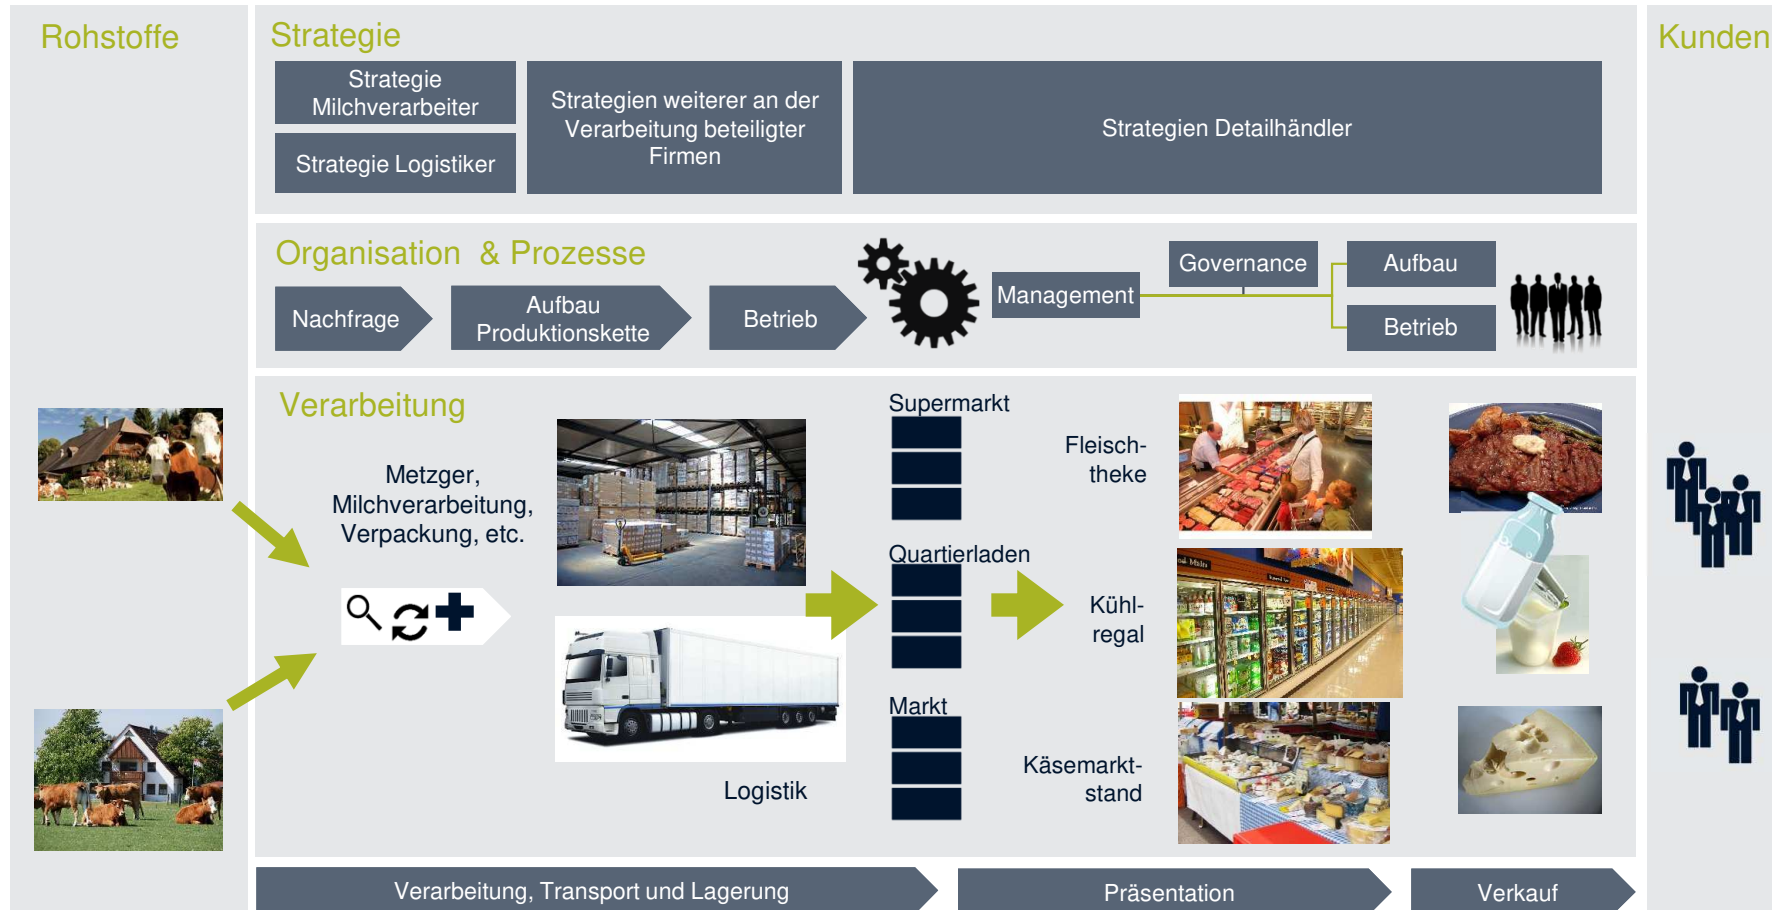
Rohstoffe

Strategie

Strategie Milchverarbeiter

Strategie Logistiker

Strategien weiterer an der Verarbeitung beteiligter Firmen

Strategien Detailhändler

Kunden

Organisation & Prozesse

Nachfrage

Aufbau Produktionskette

Betrieb

Management

Governance

Aufbau

Betrieb

Verarbeitung

Metzger, Milchverarbeitung, Verpackung, etc.

Logistik

Supermarkt

Quartierladen

Markt

Fleischtheke

Kühlregal

Käsemarktstand

Verarbeitung, Transport und Lagerung

Präsentation

Verkauf